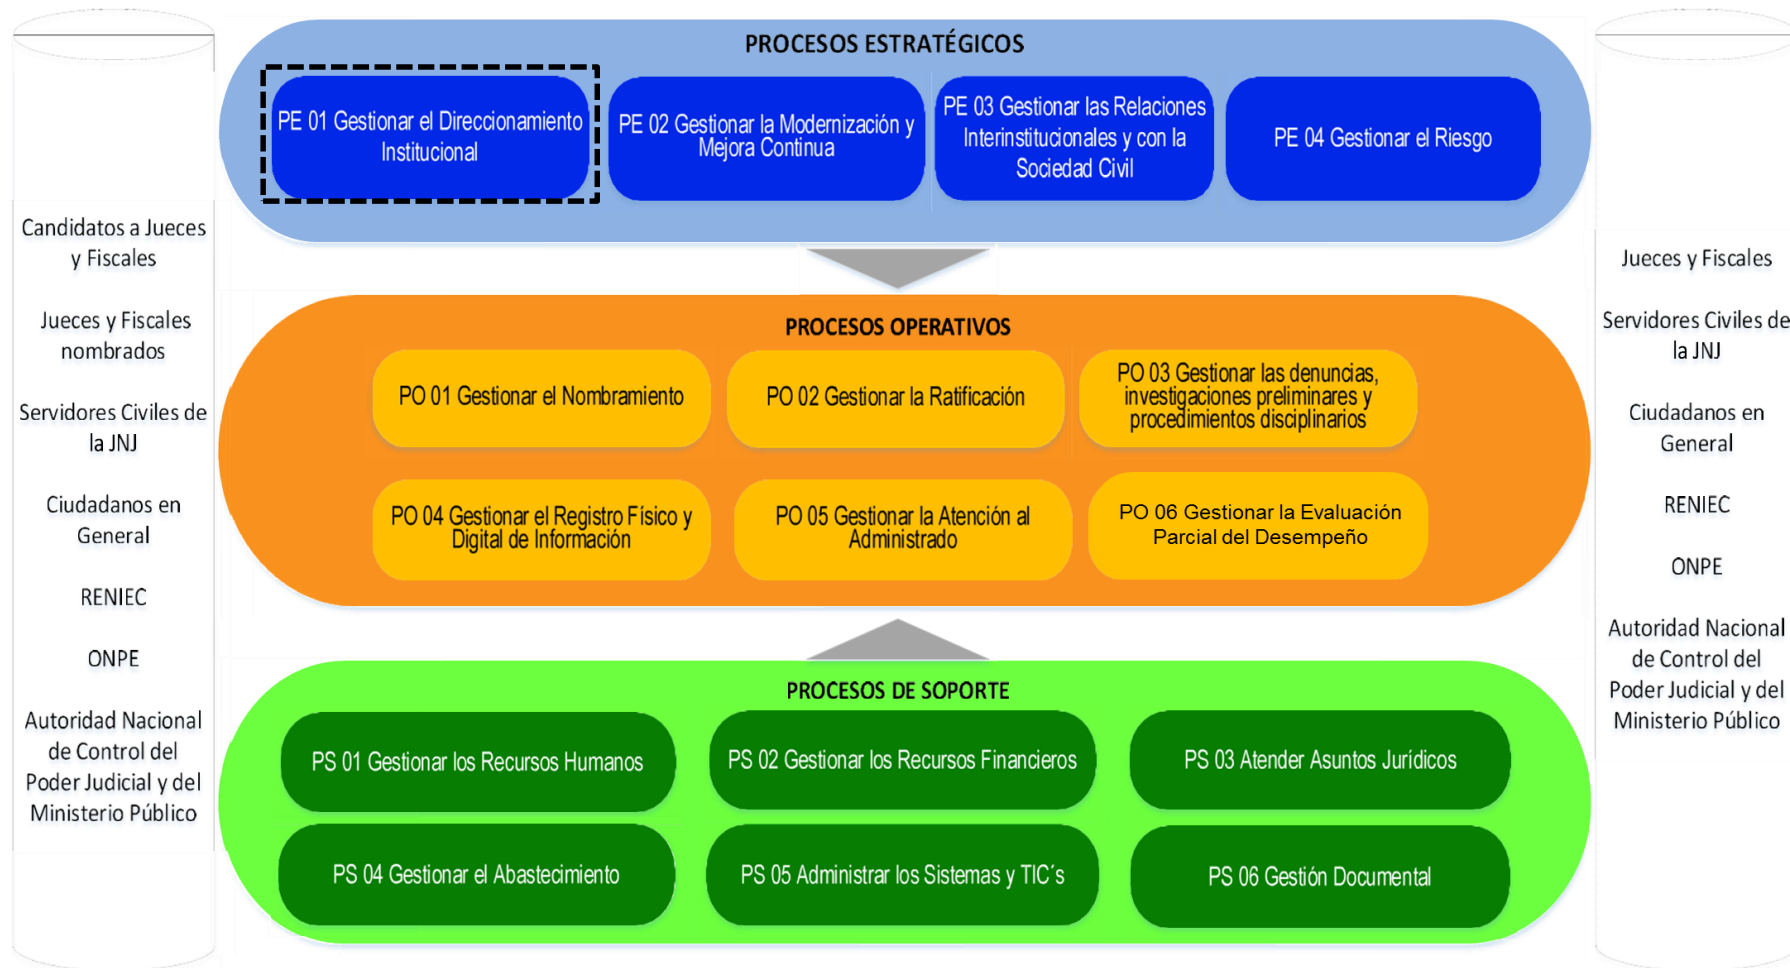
Candidatos a Jueces y Fiscales

Jueces y Fiscales nombrados

Servidores Civiles de la JNJ

Ciudadanos en General

RENIEC

ONPE

Autoridad Nacional de Control del Poder Judicial y del Ministerio Público

PROCESOS ESTRATÉGICOS

PE 01 Gestionar el Direccionamiento Institucional

PE 02 Gestionar la Modernización y Mejora Continua

PE 03 Gestionar las Relaciones Interinstitucionales y con la Sociedad Civil

PE 04 Gestionar el Riesgo

PROCESOS OPERATIVOS

PO 01 Gestionar el Nombramiento

PO 02 Gestionar la Ratificación

PO 03 Gestionar las denuncias, investigaciones preliminares y procedimientos disciplinarios

PO 04 Gestionar el Registro Físico y Digital de Información

PO 05 Gestionar la Atención al Administrado

PO 06 Gestionar la Evaluación Parcial del Desempeño

PROCESOS DE SOPORTE

PS 01 Gestionar los Recursos Humanos

PS 02 Gestionar los Recursos Financieros

PS 03 Atender Asuntos Jurídicos

PS 04 Gestionar el Abastecimiento

PS 05 Administrar los Sistemas y TIC´s

PS 06 Gestión Documental

Jueces y Fiscales

Servidores Civiles de la JNJ

Ciudadanos en General

RENIEC

ONPE

Autoridad Nacional de Control del Poder Judicial y del Ministerio Público